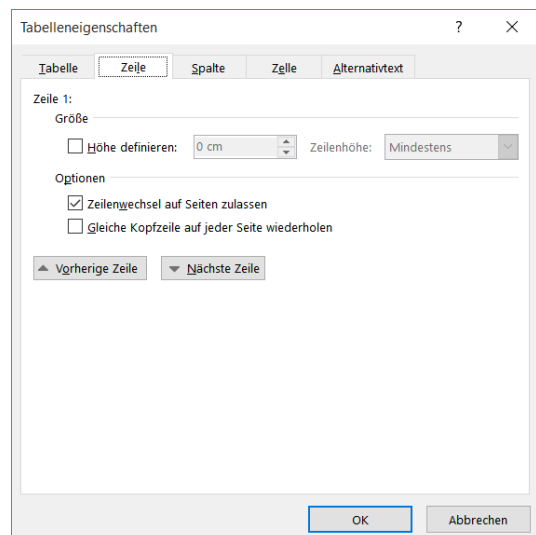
Tabelleneigenschaften

?

X

Tabelle

Zeile

Spalte

Zelle

Alternativtext

Zeile 1:

Größe

Höhe definieren:

0 cm

Zeilenhöhe:

Mindestens

Optionen

Zeilenwechsel auf Seiten zulassen

Gleiche Kopfzeile auf jeder Seite wiederholen

Vorherige Zeile

Nächste Zeile

OK

Abbrechen